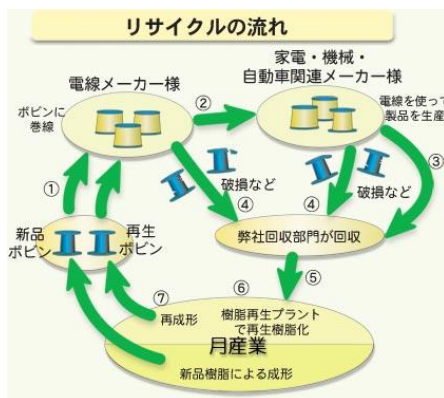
リサイクルの流れ

電線メーカー様

ボビンに巻線

家電・機械・自動車関連メーカー様

電線を使って製品を生産

②

③

破損など

破損など

④

④

①

新品ボビン

再生ボビン

弊社回収部門が回収

⑥

⑤

⑦

再成形

樹脂再生プラントで再生樹脂化

月産業

新品樹脂による成形